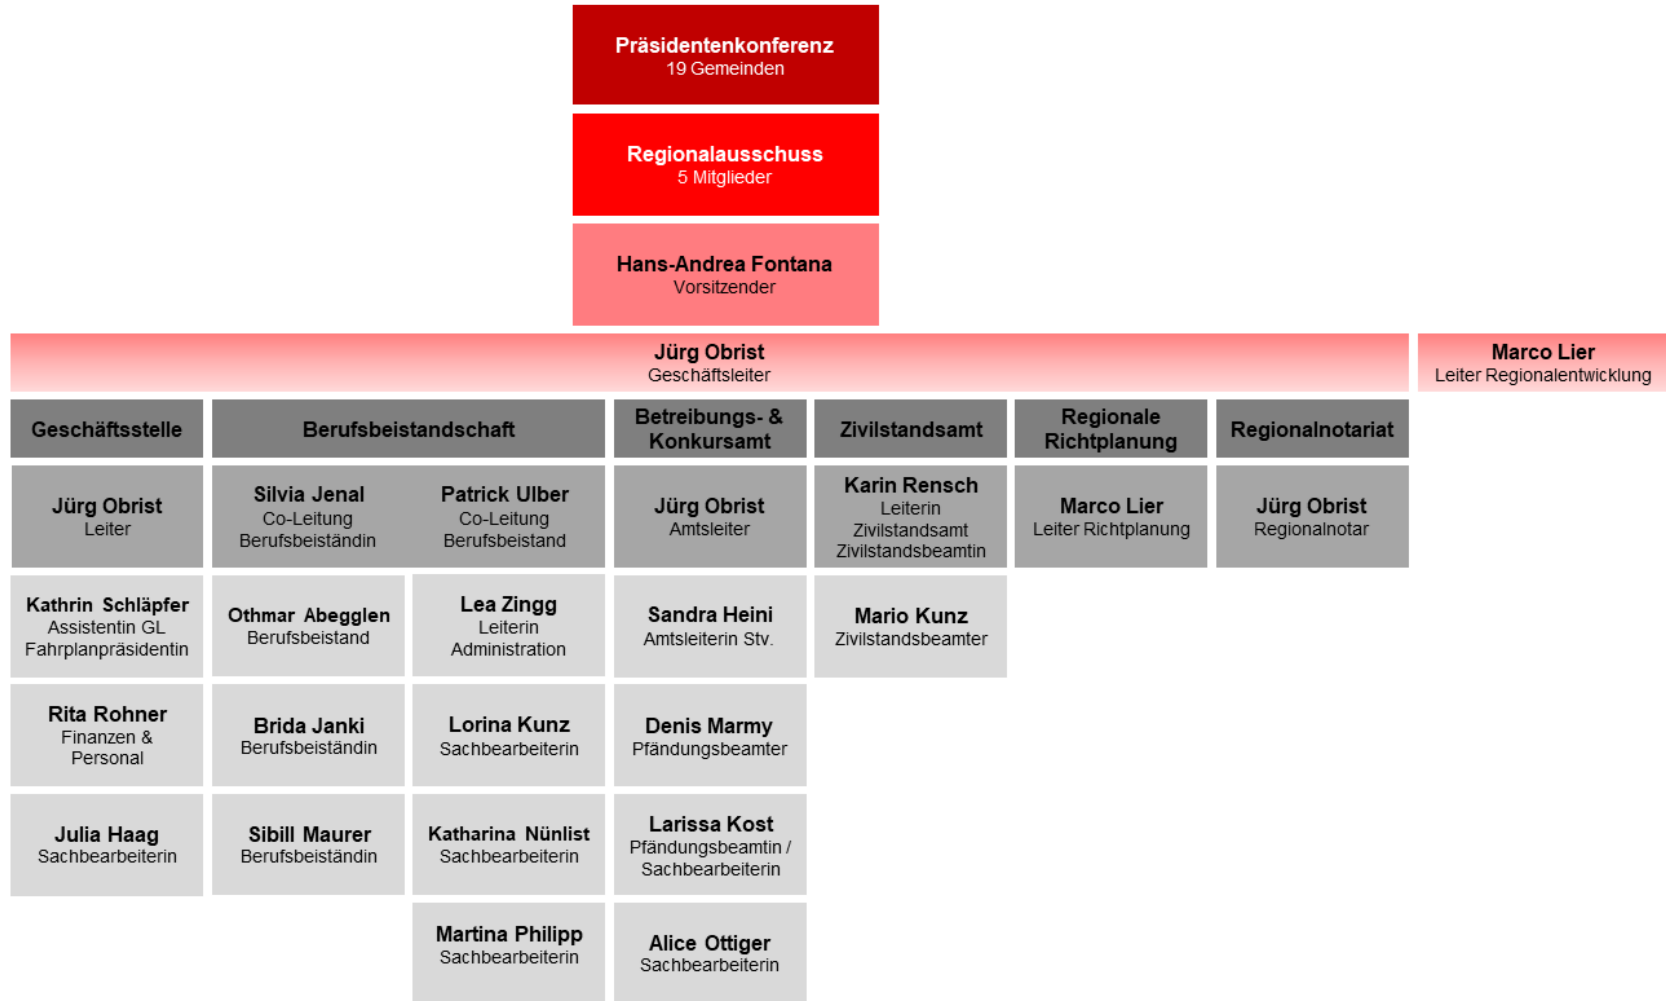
**Präsidentenkonferenz**
19 Gemeinden

**Regionalausschuss**
5 Mitglieder

**Hans-Andrea Fontana**
Vorsitzender

**Jürg Obrist**
Geschäftsleiter

**Marco Lier**
Leiter Regionalentwicklung

**Geschäftsstelle**

**Jürg Obrist**
Leiter

**Kathrin Schläpfer**
Assistentin GL
Fahrplanpräsidentin

**Rita Rohner**
Finanzen & Personal

**Julia Haag**
Sachbearbeiterin

**Berufsbeistandschaft**

**Silvia Jenal**
Co-Leitung
Berufsbeiständin

**Patrick Ulber**
Co-Leitung
Berufsbeistand

**Othmar Abegglen**
Berufsbeistand

**Lea Zingg**
Leiterin
Administration

**Brida Janki**
Berufsbeiständin

**Lorina Kunz**
Sachbearbeiterin

**Sibill Maurer**
Berufsbeiständin

**Katharina Nünlist**
Sachbearbeiterin

**Martina Philipp**
Sachbearbeiterin

**Betreibungs- & Konkursamt**

**Jürg Obrist**
Amtsleiter

**Sandra Heini**
Amtsleiterin Stv.

**Denis Marmy**
Pfändungsbeamter

**Larissa Kost**
Pfändungsbeamtin / Sachbearbeiterin

**Alice Ottiger**
Sachbearbeiterin

**Zivilstandsamt**

**Karin Rensch**
Leiterin
Zivilstandsamt
Zivilstandsbeamtin

**Mario Kunz**
Zivilstandsbeamter

**Regionale Richtplanung**

**Marco Lier**
Leiter Richtplanung

**Regionalnotariat**

**Jürg Obrist**
Regionalnotar